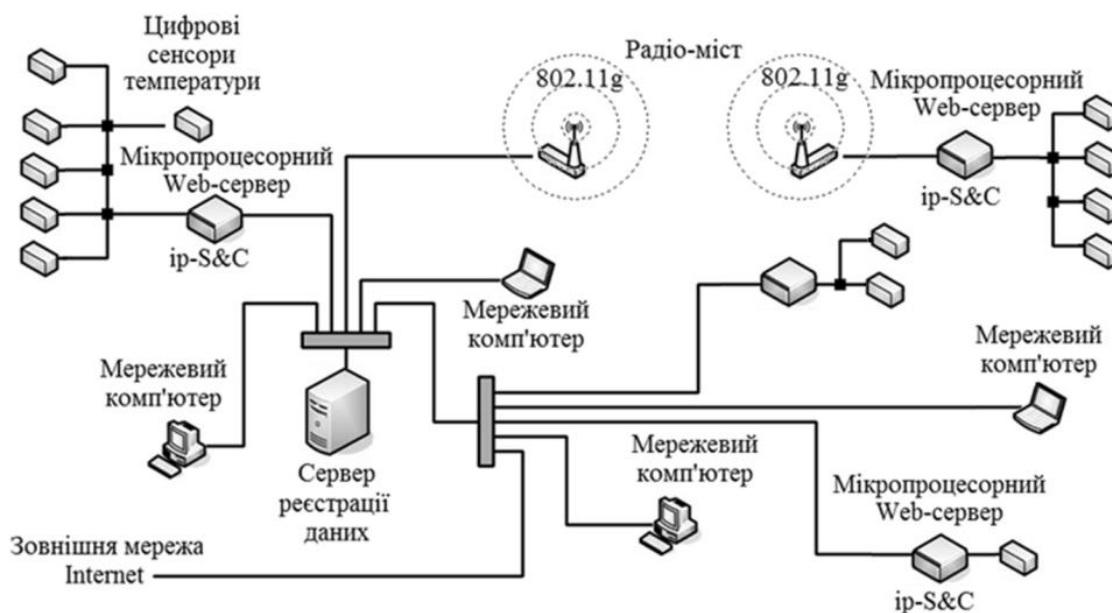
Цифрові сенсори температури

Радіо-міст

802.11g

802.11g

Мікропроцесорний Web-сервер

Мікропроцесорний Web-сервер

ip-S&C

ip-S&C

Мережевий комп'ютер

Мережевий комп'ютер

Мережевий комп'ютер

Мережевий комп'ютер

Сервер реєстрації даних

Мікропроцесорний Web-сервер

Зовнішня мережа Internet

ip-S&C